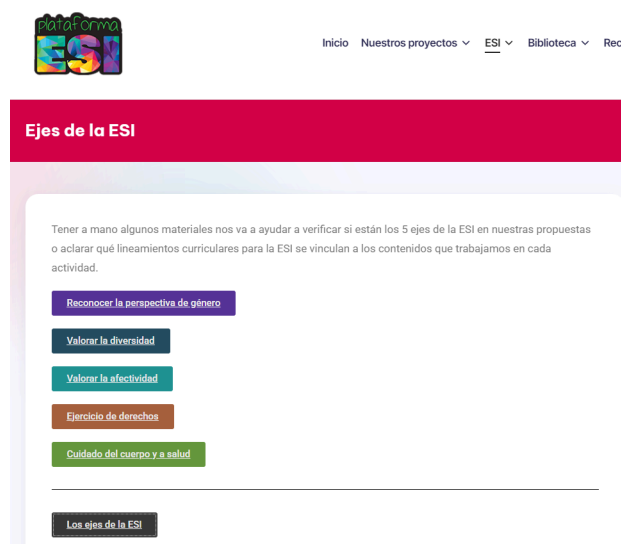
plataforma ESI

Inicio Nuestros proyectos ESI Biblioteca Rec

Ejes de la ESI

Tener a mano algunos materiales nos va a ayudar a verificar si están los 5 ejes de la ESI en nuestras propuestas o aclarar qué lineamientos curriculares para la ESI se vinculan a los contenidos que trabajamos en cada actividad.

Reconocer la perspectiva de género

Valorar la diversidad

Valorar la afectividad

Ejercicio de derechos

Cuidado del cuerpo y a salud

Los ejes de la ESI